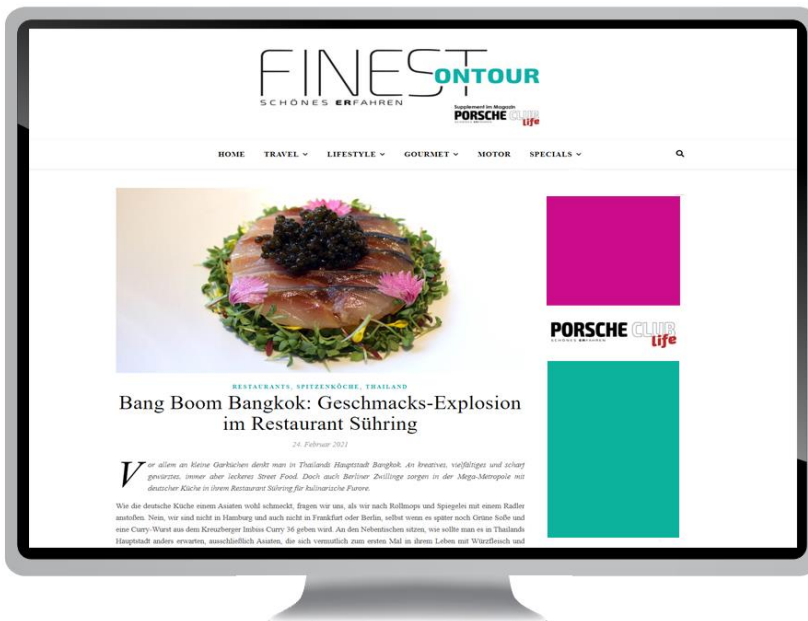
FINEST ONTOUR
SCHÖNES ERFAHREN

Supplement im Magazin PORSCHE CLUB life

HOME TRAVEL ⌄ LIFESTYLE ⌄ GOURMET ⌄ MOTOR SPECIALS ⌄

PORSCHE CLUB life
SCHÖNES ERFAHREN

RESTAURANTS, SPITZENKÖCHE, THAILAND

Bang Boom Bangkok: Geschmacks-Explosion im Restaurant Sühring

24. Februar 2021

Vor allem an kleine Garküchen denkt man in Thailands Hauptstadt Bangkok. An kreatives, vielfältiges und scharf gewürztes, immer aber leckeres Street Food. Doch auch Berliner Zwillinge sorgen in der Mega-Metropole mit deutscher Küche in ihrem Restaurant Sühring für kulinarische Furore.

Wie die deutsche Küche einem Asiaten wohl schmeckt, fragen wir uns, als wir nach Rollmops und Spiegelei mit einem Radler anstoßen. Nein, wir sind nicht in Hamburg und auch nicht in Frankfurt oder Berlin, selbst wenn es später noch Grüne Soße und eine Curry-Wurst aus dem Kreuzberger Imbiss Curry 36 geben wird. An den Nebentischen sitzen, wie sollte man es in Thailands Hauptstadt anders erwarten, ausschließlich Asiaten, die sich vermutlich zum ersten Mal in ihrem Leben mit Würzfleisch und